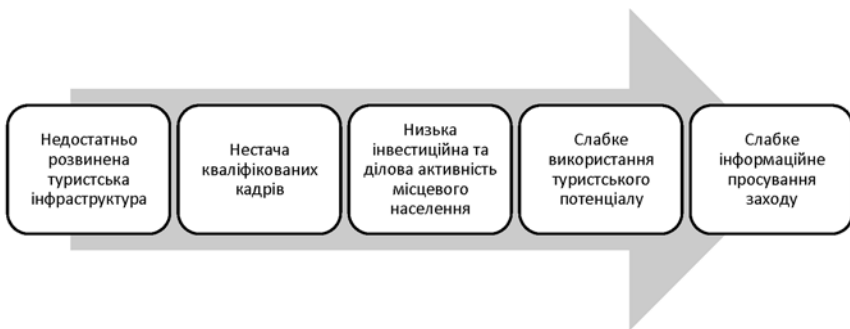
Недостатньо розвинена туристська інфраструктура

Нестача кваліфікованих кадрів

Низька інвестиційна та ділова активність місцевого населення

Слабке використання туристського потенціалу

Слабке інформаційне просування заходу